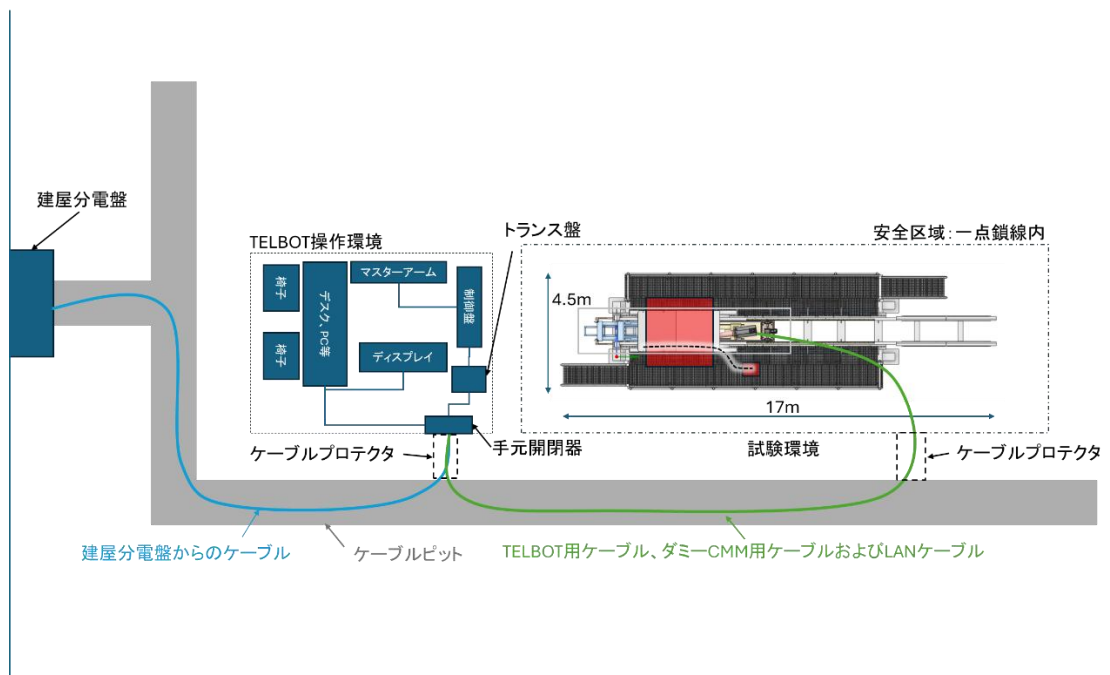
建屋分電盤

TELBOT操作環境

椅子

椅子

デスク、PC等

マスターアーム

制御盤

ディスプレイ

トランス盤

安全区域：一点鎖線内

4.5m

17m

手元開閉器

ケーブルプロテクタ

試験環境

ケーブルプロテクタ

建屋分電盤からのケーブル

ケーブルピット

TELBOT用ケーブル、ダミーCMM用ケーブルおよびLANケーブル